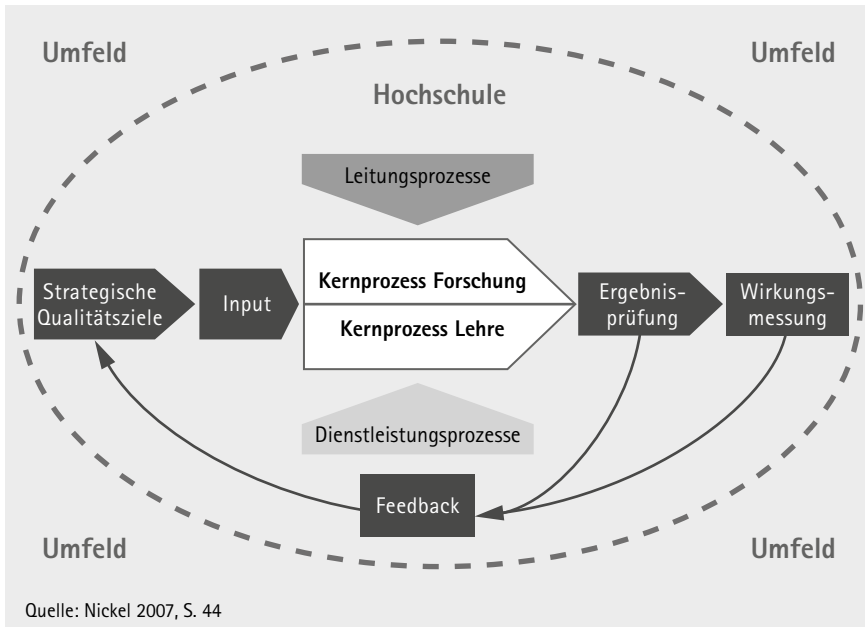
Umfeld

Umfeld

Hochschule

Leitungsprozesse

Strategische Qualitätsziele

Input

Kernprozess Forschung

Kernprozess Lehre

Ergebnisprüfung

Wirkungsmessung

Dienstleistungsprozesse

Feedback

Umfeld

Umfeld

Quelle: Nickel 2007, S. 44